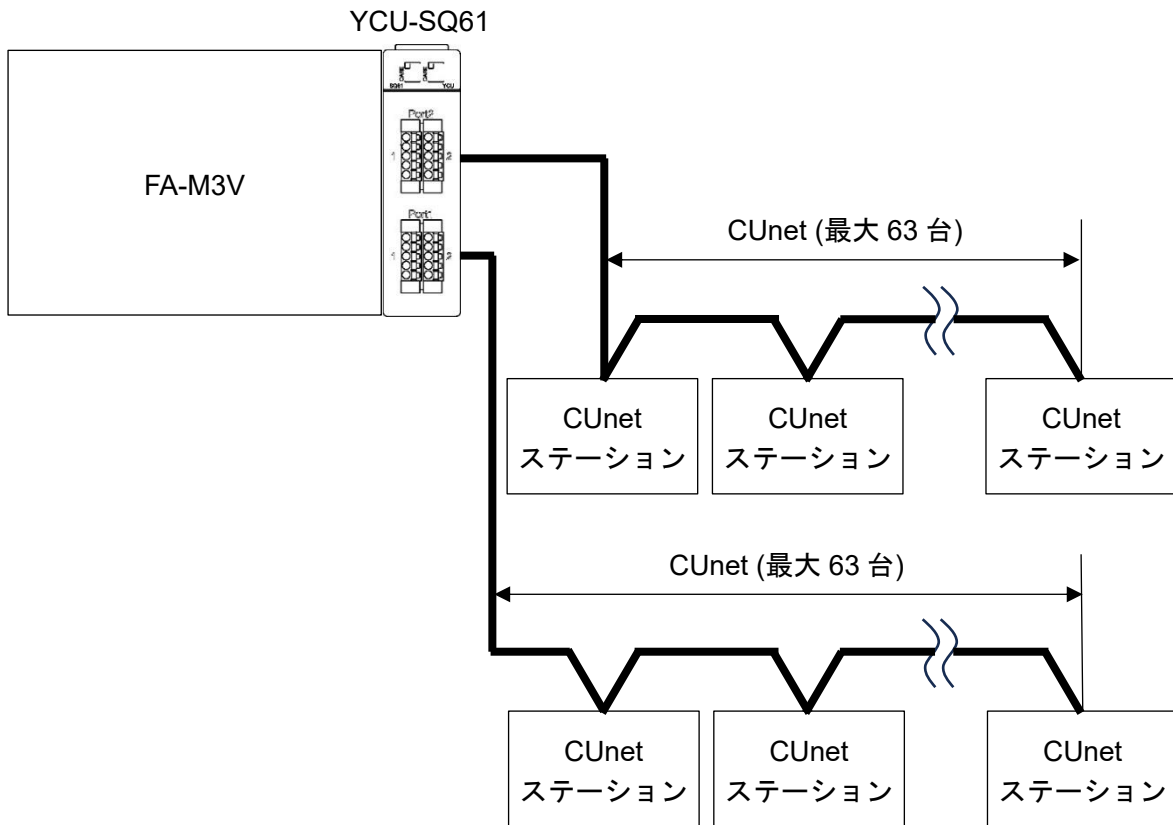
YCU-SQ61

SQ61 YCU

Port2

1 2

Port1

1 2

FA-M3V

CUnet (最大 63 台)

CUnet ステーション

CUnet ステーション

CUnet ステーション

CUnet (最大 63 台)

CUnet ステーション

CUnet ステーション

CUnet ステーション